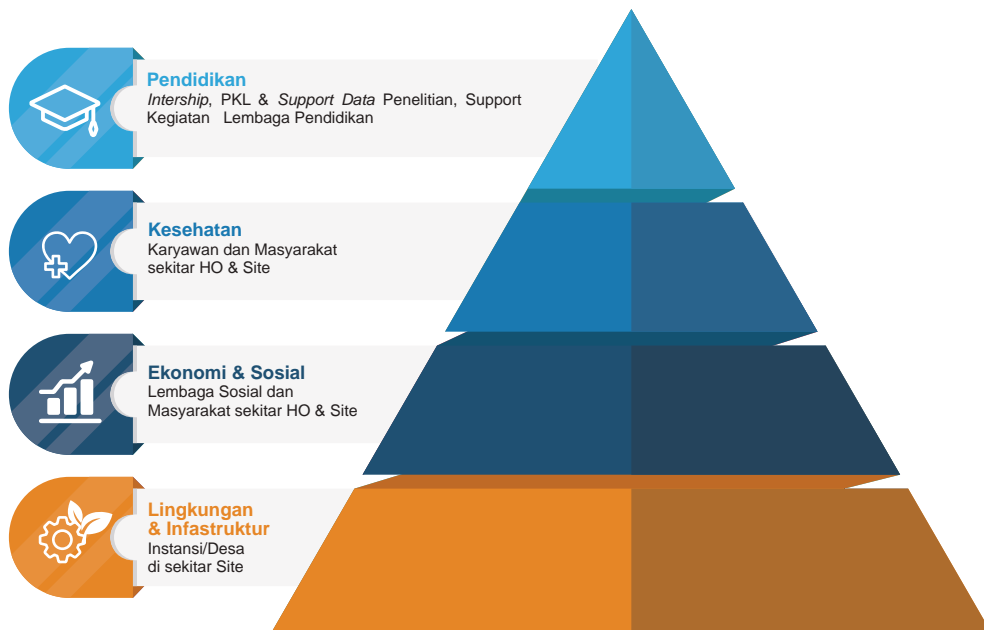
Pendidikan
*Intership*, PKL & *Support Data* Penelitian, Support Kegiatan Lembaga Pendidikan

Kesehatan
Karyawan dan Masyarakat sekitar HO & Site

Ekonomi & Sosial
Lembaga Sosial dan Masyarakat sekitar HO & Site

Lingkungan & Infastruktur
Instansi/Desa di sekitar Site